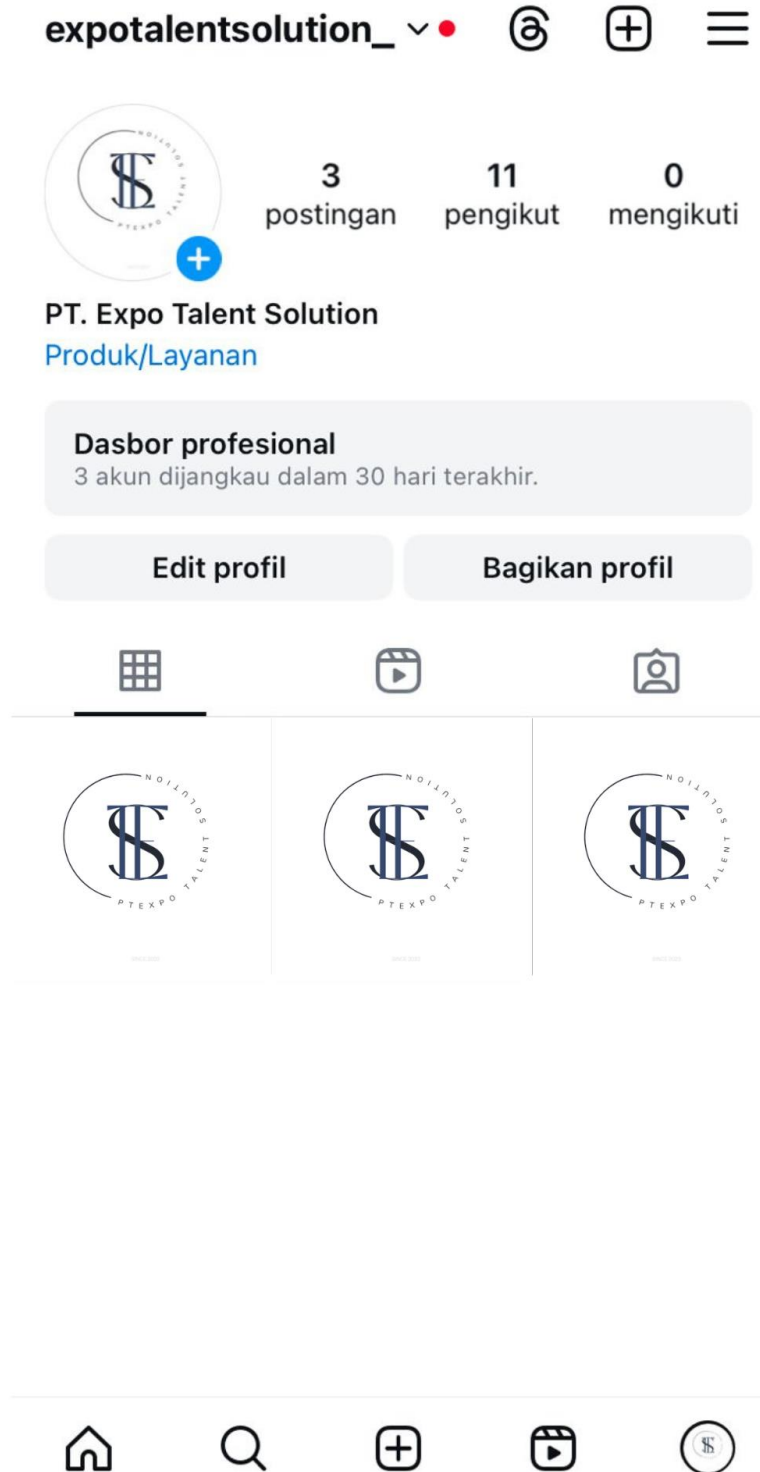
expotalentsolution_

3
postingan

11
pengikut

0
mengikuti

PT. Expo Talent Solution
Produk/Layanan

Dasbor profesional
3 akun dijangkau dalam 30 hari terakhir.

Edit profil

Bagikan profil

PT EXPO TALENT SOLUTION

PT EXPO TALENT SOLUTION

PT EXPO TALENT SOLUTION